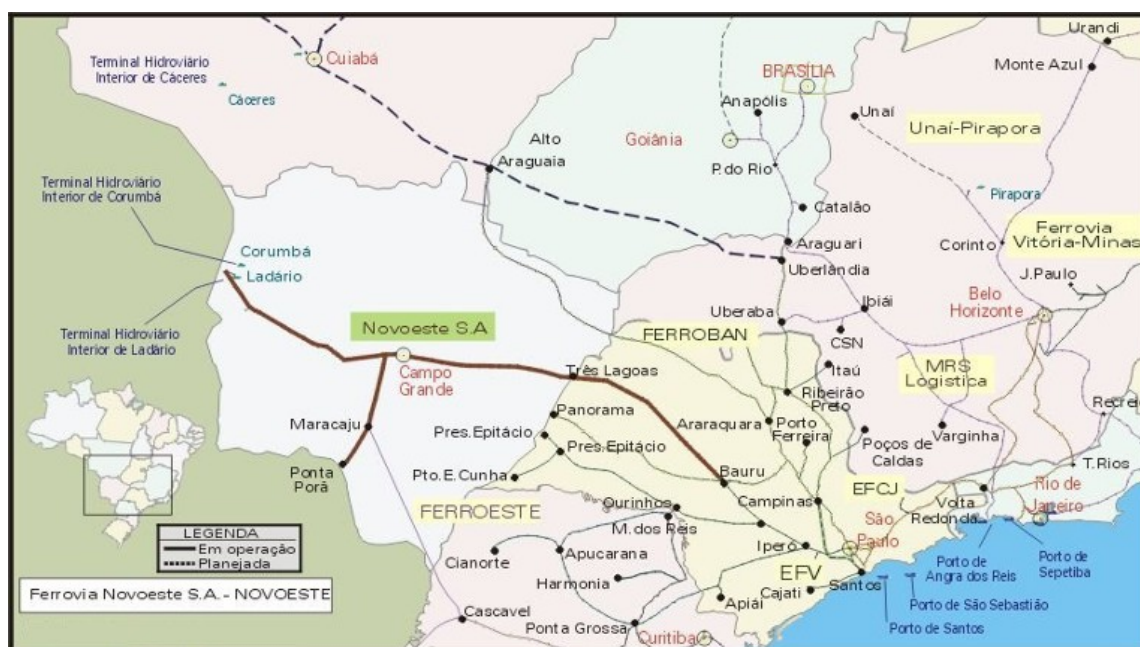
Urandi
Cuiabá
Terminal Hidroviário Interior de Cáceres
Cáceres
BRASÍLIA
Monte Azul
Anapólis
Unaí
Unaí-Pirapora
Alto Araguaia
Goiânia
P.do Rio
Catalão
Pirapora
Terminal Hidroviário Interior de Corumbá
Ferrovia Vitória-Minas
Corumbá
Ladário
Araguari
Corinto
Uberlândia
J.Paulo
Terminal Hidroviário Interior de Ladário
Novoeste S.A
Uberaba
Ibiái
Belo Horizonte
FERROBAN
CSN
Campo Grande
Três Lagoas
Itaú
MRS Logística
Ribeirão Preto
Recreio
Panorama
Araraquara
Porto Ferreira
Maracaju
Pres.Epitácio
Pres.Epitácio
Poços de Caldas
Varginha
Ponta Porã
Pto.E.Cunha
Bauru
T.Rios
EFCJ
Rio de Janeiro
Ourinhos
Campinas
FERROESTE
M.dos Reis
Volta Redonda
São Paulo
LEGENDA
Em operação
Planejada
Apucarana
Iperó
Porto de Angra dos Reis
Porto de Sepetiba
Cianorte
Harmonia
EFV
Cajati
Santos
Apiaí
Porto de São Sebastião
Ferrovia Novoeste S.A. - NOVOESTE
Cascavel
Ponta Grossa
Curitiba
Porto de Santos